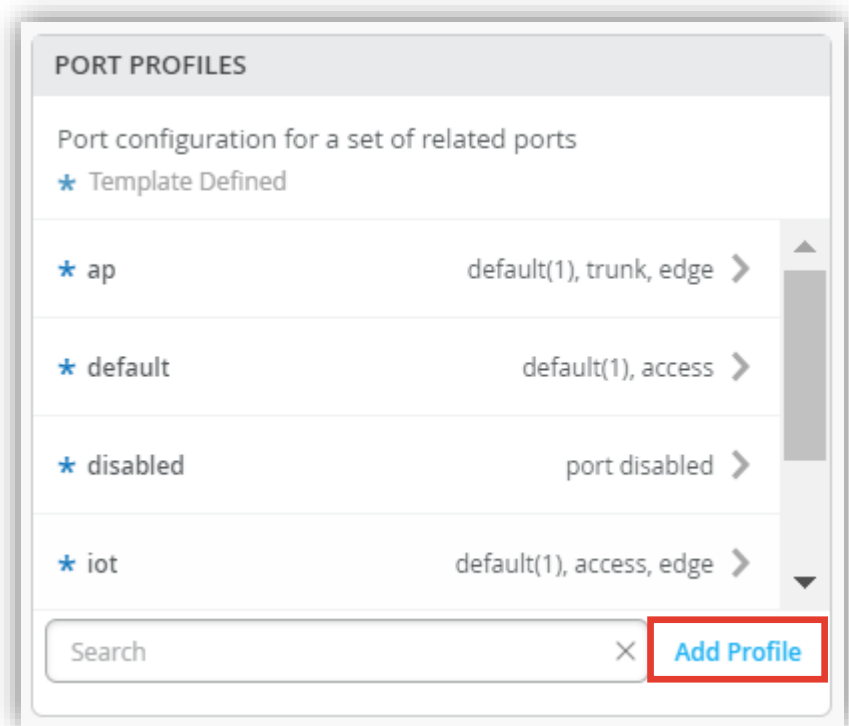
PORT PROFILES

Port configuration for a set of related ports
★ Template Defined

★ ap default(1), trunk, edge

★ default default(1), access

★ disabled port disabled

★ iot default(1), access, edge

Search × Add Profile